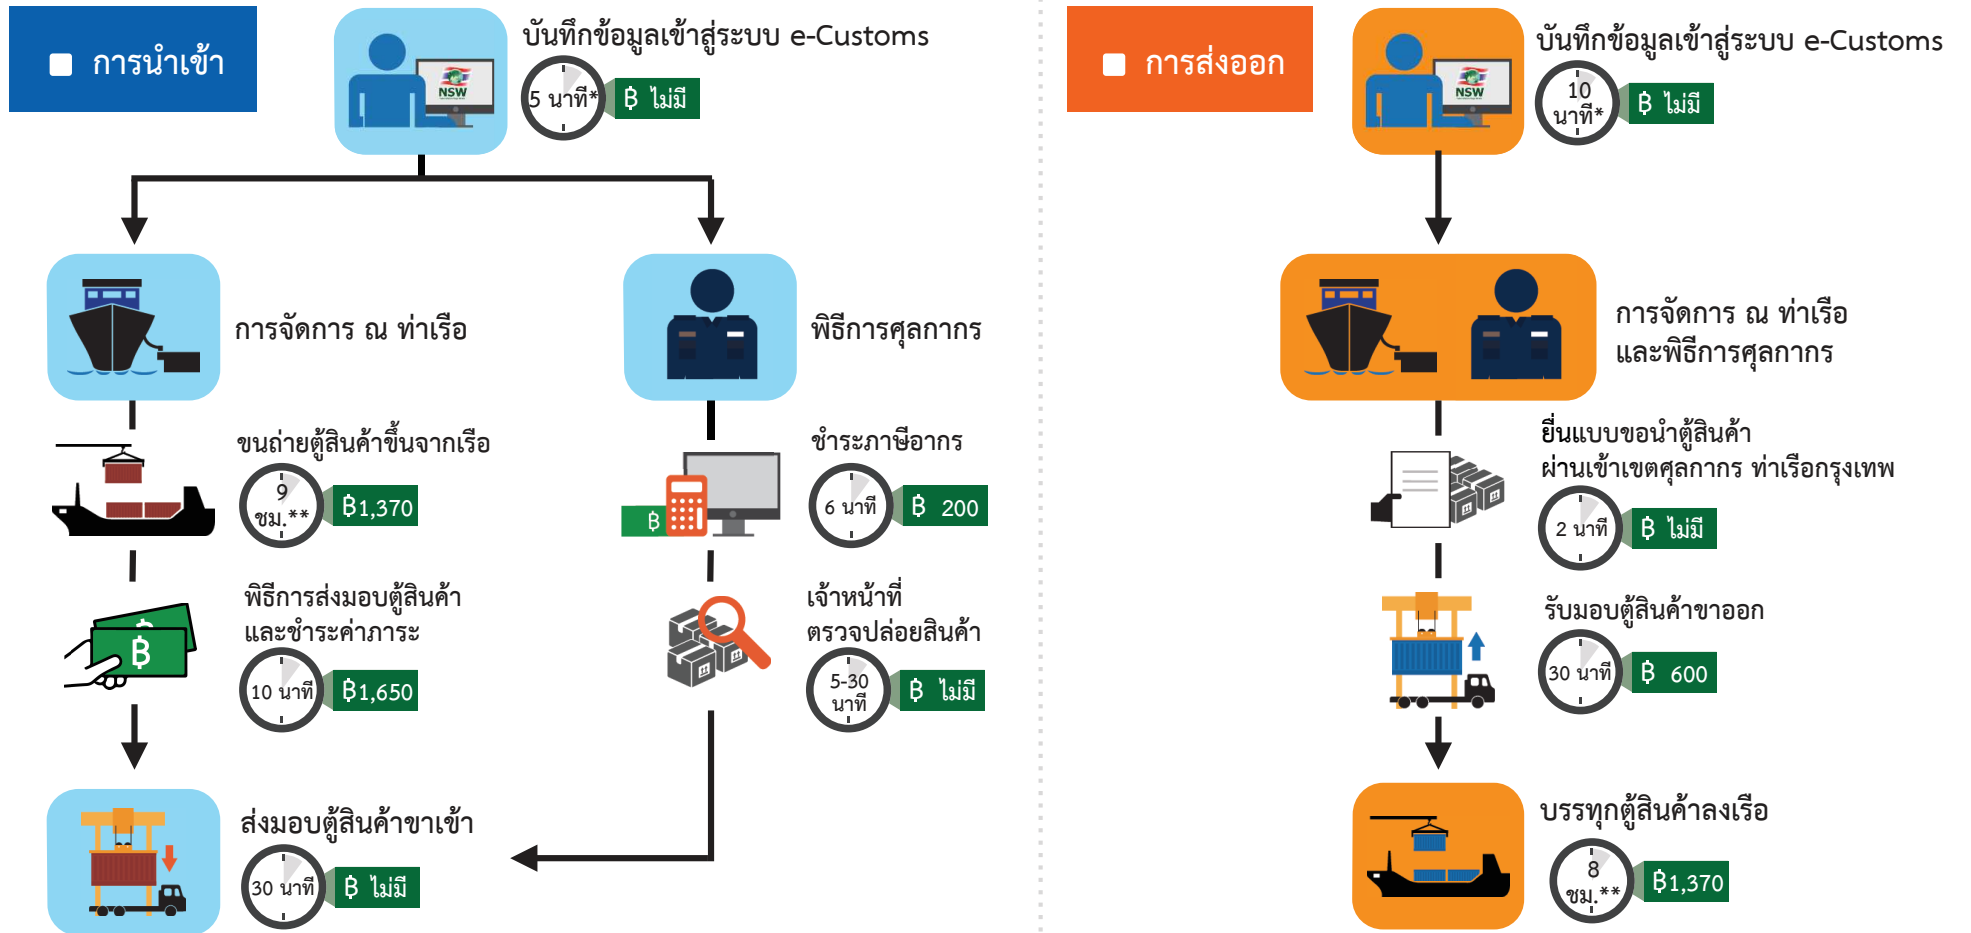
■ การนำเข้า

NSW

บันทึกข้อมูลเข้าสู่ระบบ e-Customs

5 นาที*

฿ ไม่มี

การจัดการ ณ ท่าเรือ

พิธีการศุลกากร

ขนถ่ายตู้สินค้าขึ้นจากเรือ

9 ชม.**

฿1,370

ชำระภาษีอากร

6 นาที

฿ 200

฿

พิธีการส่งมอบตู้สินค้า และชำระค่าภาระ

10 นาที

฿1,650

฿

เจ้าหน้าที่ ตรวจปล่อยสินค้า

5-30 นาที

฿ ไม่มี

ส่งมอบตู้สินค้าขาเข้า

30 นาที

฿ ไม่มี

■ การส่งออก

NSW

บันทึกข้อมูลเข้าสู่ระบบ e-Customs

10 นาที*

฿ ไม่มี

การจัดการ ณ ท่าเรือ และพิธีการศุลกากร

ยื่นแบบขอนำตู้สินค้า ผ่านเข้าเขตศุลกากร ท่าเรือกรุงเทพ

2 นาที

฿ ไม่มี

รับมอบตู้สินค้าขาออก

30 นาที

฿ 600

บรรทุกตู้สินค้าลงเรือ

8 ชม.**

฿1,370